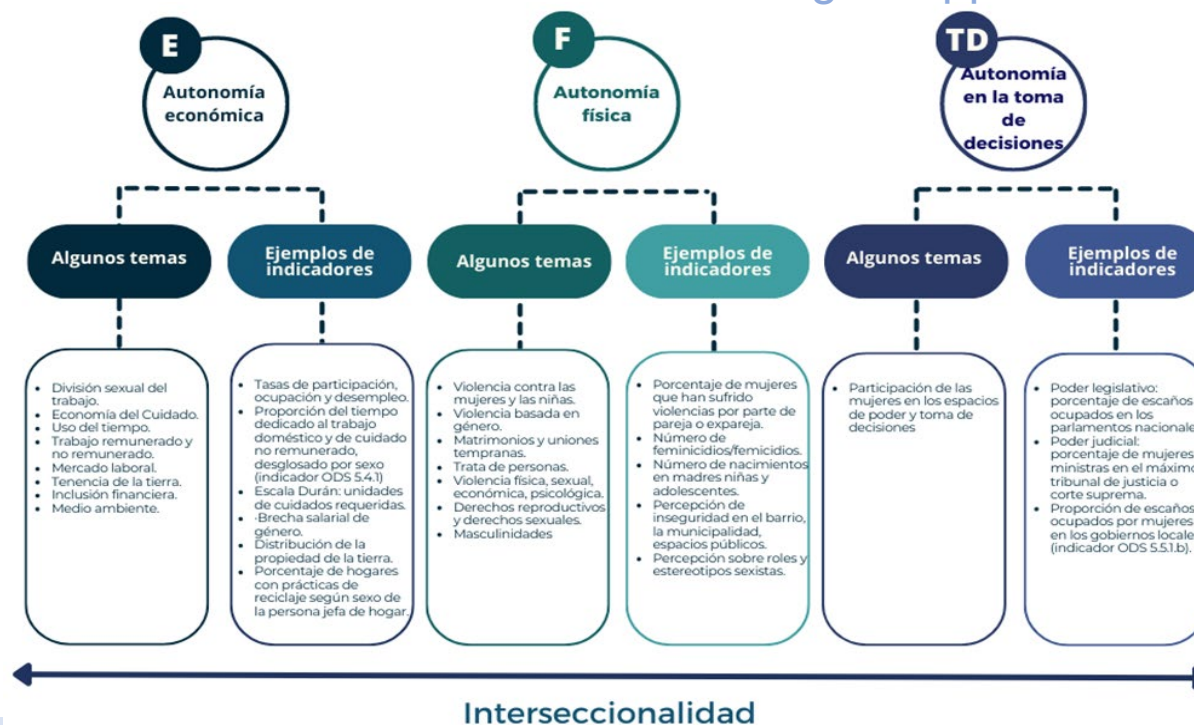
E

Autonomía económica

F

Autonomía física

TD

Autonomía en la toma de decisiones

Algunos temas

Ejemplos de indicadores

Algunos temas

Ejemplos de indicadores

Algunos temas

Ejemplos de indicadores

- División sexual del trabajo.
- Economía del Cuidado.
- Uso del tiempo.
- Trabajo remunerado y no remunerado.
- Mercado laboral.
- Tenencia de la tierra.
- Inclusión financiera.
- Medio ambiente.

- Tasas de participación, ocupación y desempleo.
- Proporción del tiempo dedicado al trabajo doméstico y de cuidado no remunerado, desglosado por sexo (indicador ODS 5.4.1)
- Escala Durán: unidades de cuidados requeridas.
- -Brecha salarial de género.
- Distribución de la propiedad de la tierra.
- Porcentaje de hogares con prácticas de reciclaje según sexo de la persona jefa de hogar.

- Violencia contra las mujeres y las niñas.
- Violencia basada en género.
- Matrimonios y uniones tempranas.
- Trata de personas.
- Violencia física, sexual, económica, psicológica.
- Derechos reproductivos y derechos sexuales.
- Masculinidades

- Porcentaje de mujeres que han sufrido violencias por parte de pareja o expareja.
- Número de feminicidios/femicidios.
- Número de nacimientos en madres niñas y adolescentes.
- Percepción de inseguridad en el barrio, la municipalidad, espacios públicos.
- Percepción sobre roles y estereotipos sexistas.

- Participación de las mujeres en los espacios de poder y toma de decisiones

- Poder legislativo: porcentaje de escaños ocupados en los parlamentos nacionale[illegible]
- Poder judicial: porcentaje de mujeres ministras en el máximo tribunal de justicia o corte suprema.
- Proporción de escaños ocupados por mujeres en los gobiernos locale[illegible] (indicador ODS 5.5.1.b).

Interseccionalidad